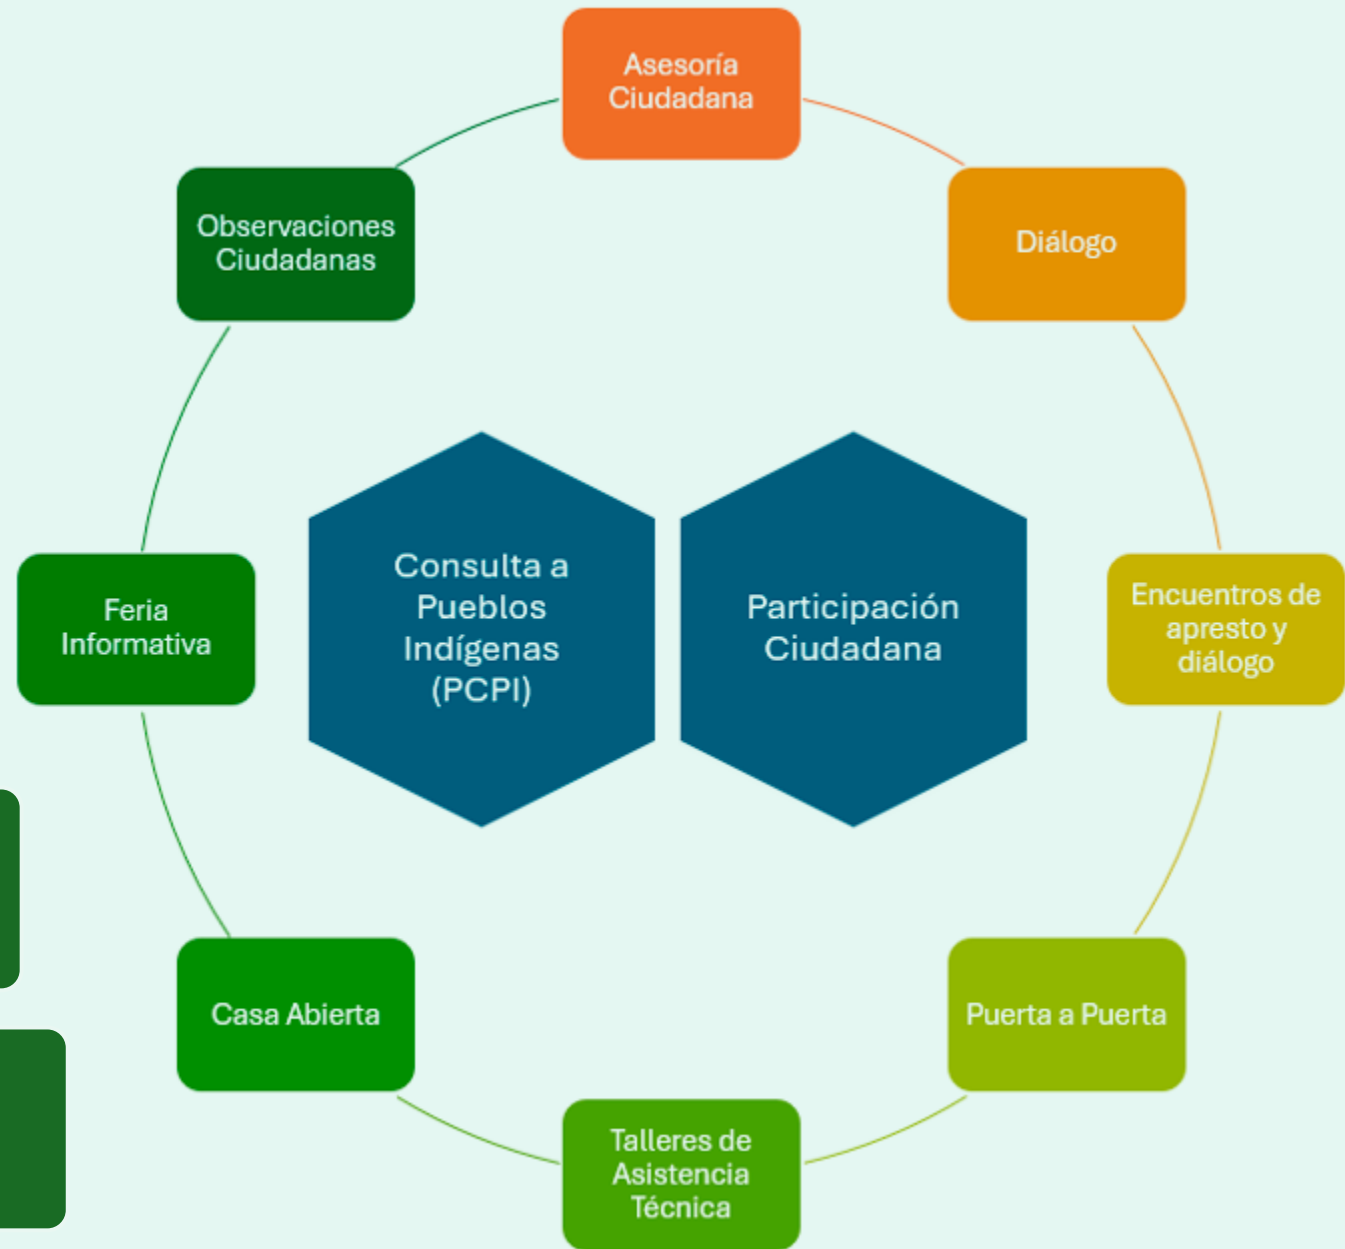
Asesoría Ciudadana

Diálogo

Encuentros de apresto y diálogo

Puerta a Puerta

Talleres de Asistencia Técnica

Casa Abierta

Feria Informativa

Observaciones Ciudadanas

Consulta a Pueblos Indígenas (PCPI)

Participación Ciudadana